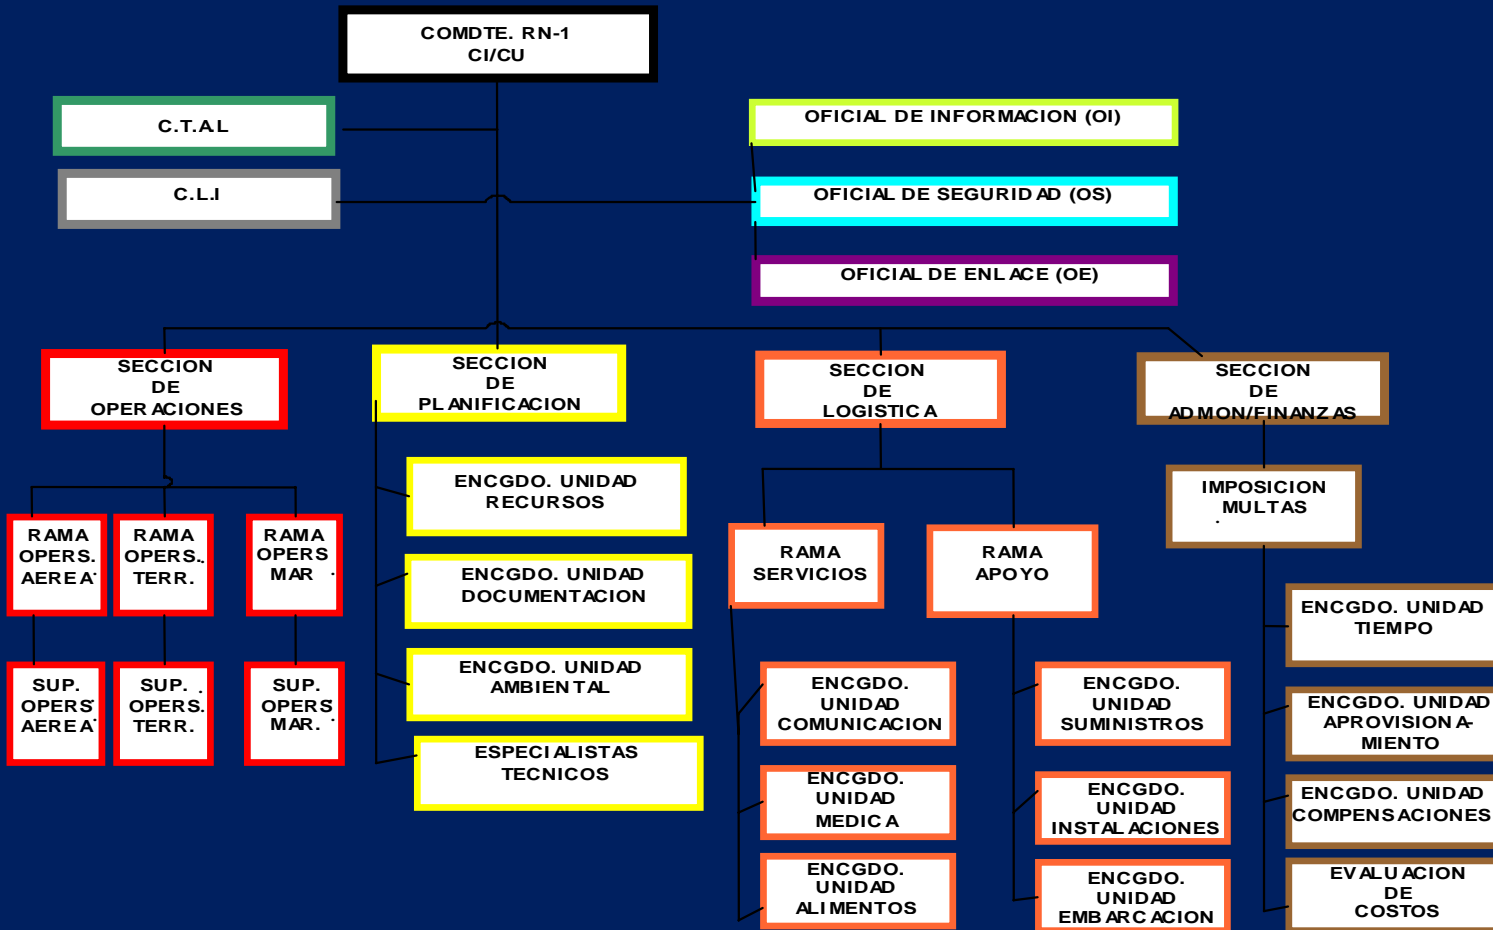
COMDTE. RN-1
CI/CU

C.T.A.L

C.L.I

OFICIAL DE INFORMACION (OI)

OFICIAL DE SEGURIDAD (OS)

OFICIAL DE ENLACE (OE)

SECCION DE OPERACIONES

SECCION DE PLANIFICACION

SECCION DE LOGISTICA

SECCION DE ADMON/FINANZAS

RAMA OPERS. AEREA

RAMA OPERS. TERR.

RAMA OPERS MAR

SUP. OPERS AEREA

SUP. OPERS. TERR.

SUP. OPERS MAR.

ENCGDO. UNIDAD RECURSOS

ENCGDO. UNIDAD DOCUMENTACION

ENCGDO. UNIDAD AMBIENTAL

ESPECIALISTAS TECNICOS

RAMA SERVICIOS

RAMA APOYO

ENCGDO. UNIDAD COMUNICACION

ENCGDO. UNIDAD MEDICA

ENCGDO. UNIDAD ALIMENTOS

ENCGDO. UNIDAD SUMINISTROS

ENCGDO. UNIDAD INSTALACIONES

ENCGDO. UNIDAD EMBARCACION

IMPOSICION MULTAS

ENCGDO. UNIDAD TIEMPO

ENCGDO. UNIDAD APROVISIONAMIENTO

ENCGDO. UNIDAD COMPENSACIONES

EVALUACION DE COSTOS